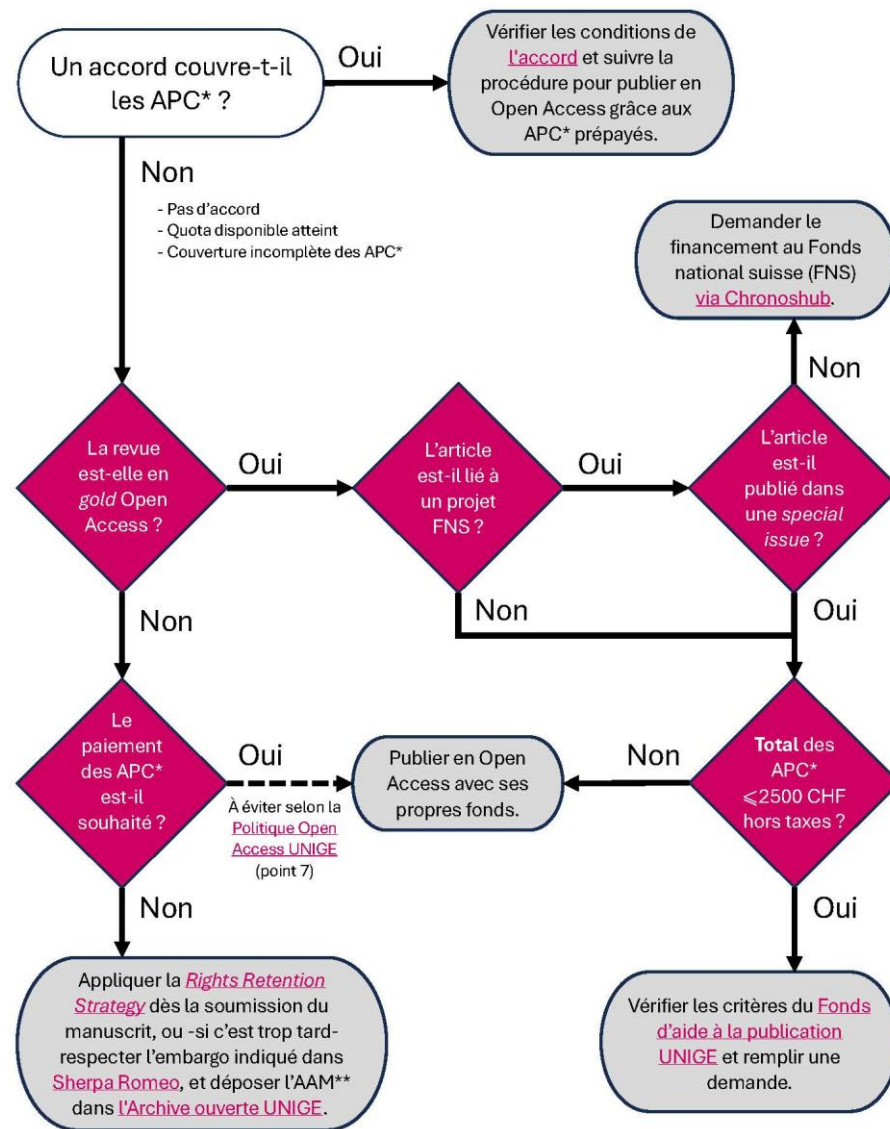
Un accord couvre-t-il les APC* ?

Oui

Vérifier les conditions de l'accord et suivre la procédure pour publier en Open Access grâce aux APC* prépayés.

Non

- Pas d'accord
- Quota disponible atteint
- Couverture incomplète des APC*

Demander le financement au Fonds national suisse (FNS) via Chronoshub.

Non

La revue est-elle en gold Open Access ?

Oui

L'article est-il lié à un projet FNS ?

Oui

L'article est-il publié dans une special issue ?

Non

Non

Oui

Le paiement des APC* est-il souhaité ?

Oui

À éviter selon la Politique Open Access UNIGE (point 7)

Publier en Open Access avec ses propres fonds.

Non

Total des APC* ⩽2500 CHF hors taxes ?

Non

Oui

Appliquer la Rights Retention Strategy dès la soumission du manuscrit, ou -si c'est trop tard- respecter l'embargo indiqué dans Sherpa Romeo, et déposer l'AAM** dans l'Archive ouverte UNIGE.

Vérifier les critères du Fonds d'aide à la publication UNIGE et remplir une demande.